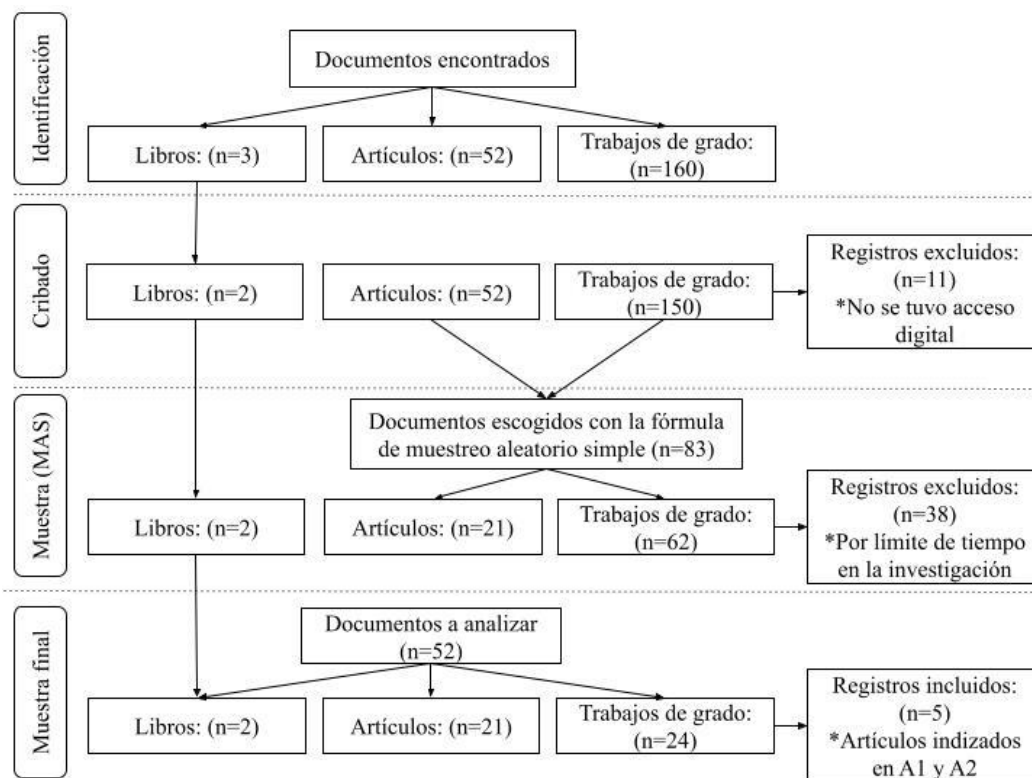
Identificación

Documentos encontrados

Libros: (n=3)

Artículos: (n=52)

Trabajos de grado: (n=160)

Cribado

Libros: (n=2)

Artículos: (n=52)

Trabajos de grado: (n=150)

Registros excluidos: (n=11) *No se tuvo acceso digital

Muestra (MAS)

Documentos escogidos con la fórmula de muestreo aleatorio simple (n=83)

Libros: (n=2)

Artículos: (n=21)

Trabajos de grado: (n=62)

Registros excluidos: (n=38) *Por límite de tiempo en la investigación

Muestra final

Documentos a analizar (n=52)

Libros: (n=2)

Artículos: (n=21)

Trabajos de grado: (n=24)

Registros incluidos: (n=5) *Artículos indizados en A1 y A2